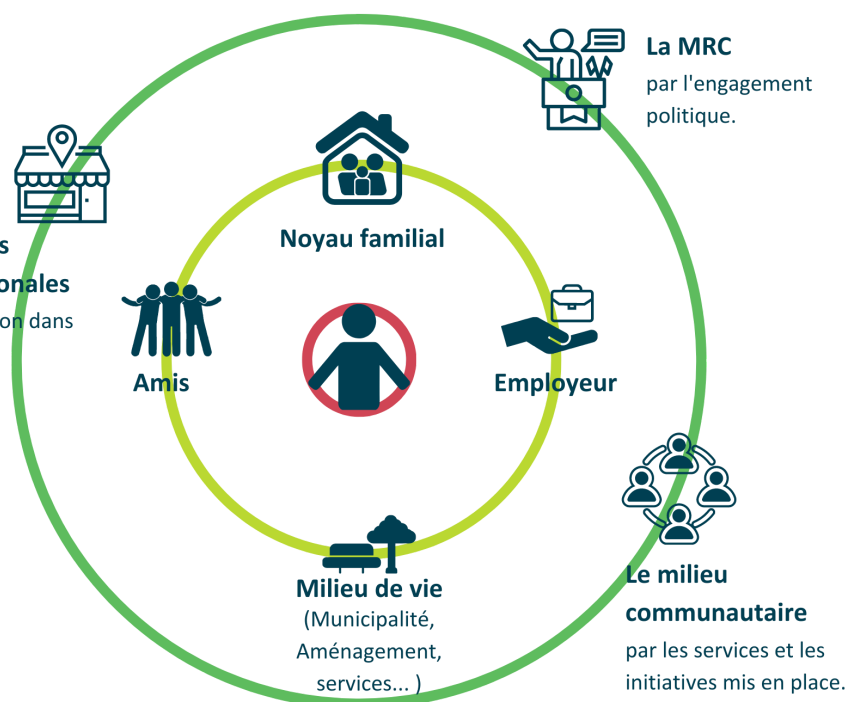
La MRC
par l'engagement politique.

s
onales
on dans

Noyau familial

Amis

Employeur

Milieu de vie
(Municipalité, Aménagement, services... )

Le milieu communautaire
par les services et les initiatives mis en place.